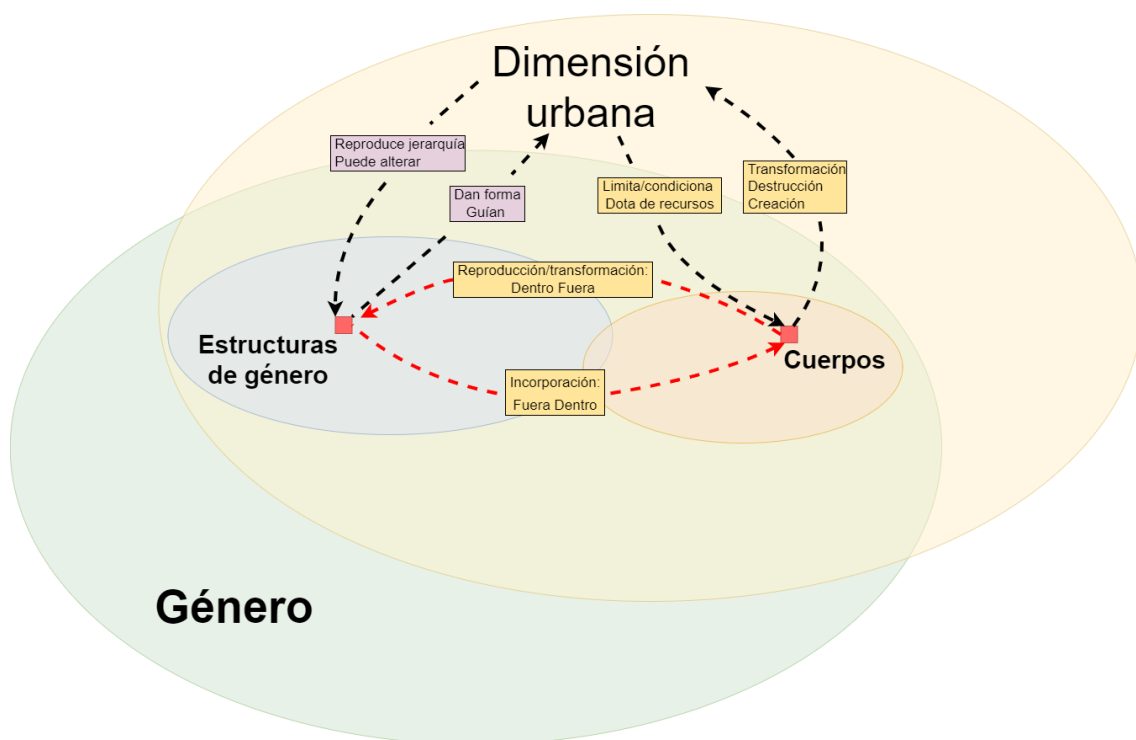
Dimensión urbana

Reproduce jerarquía
Puede alterar

Dan forma
Guían

Limita/condiciona
Dota de recursos

Transformación
Destrucción
Creación

Reproducción/transformación:
Dentro Fuera

Estructuras de género

Cuerpos

Incorporación:
Fuera Dentro

Género